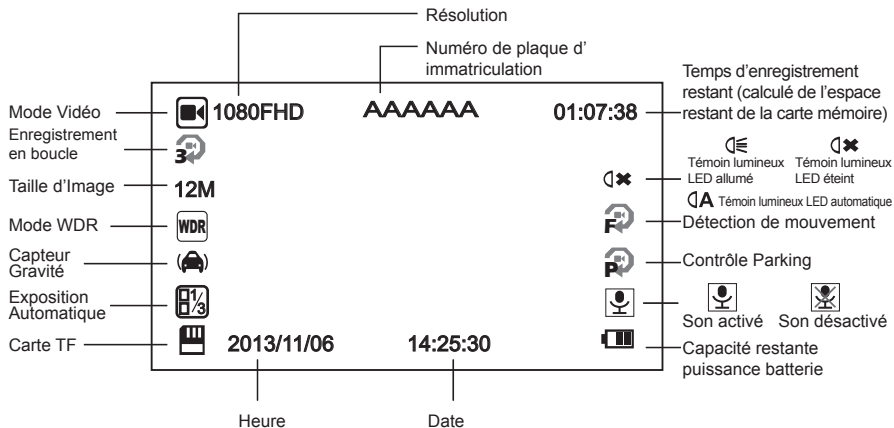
Résolution

Numéro de plaque d' immatriculation

Temps d'enregistrement restant (calculé de l'espace restant de la carte mémoire)

Mode Vidéo

1080FHD

AAAAAA

01:07:38

Enregistrement en boucle

3

Témoin lumineux LED allumé

Témoin lumineux LED éteint

Taille d'Image

12M

Témoin lumineux LED automatique

Mode WDR

WDR

Détection de mouvement

F

Capteur Gravité

P

Contrôle Parking

Exposition Automatique

Son activé

Son désactivé

Carte TF

2013/11/06

14:25:30

Capacité restante puissance batterie

Heure

Date